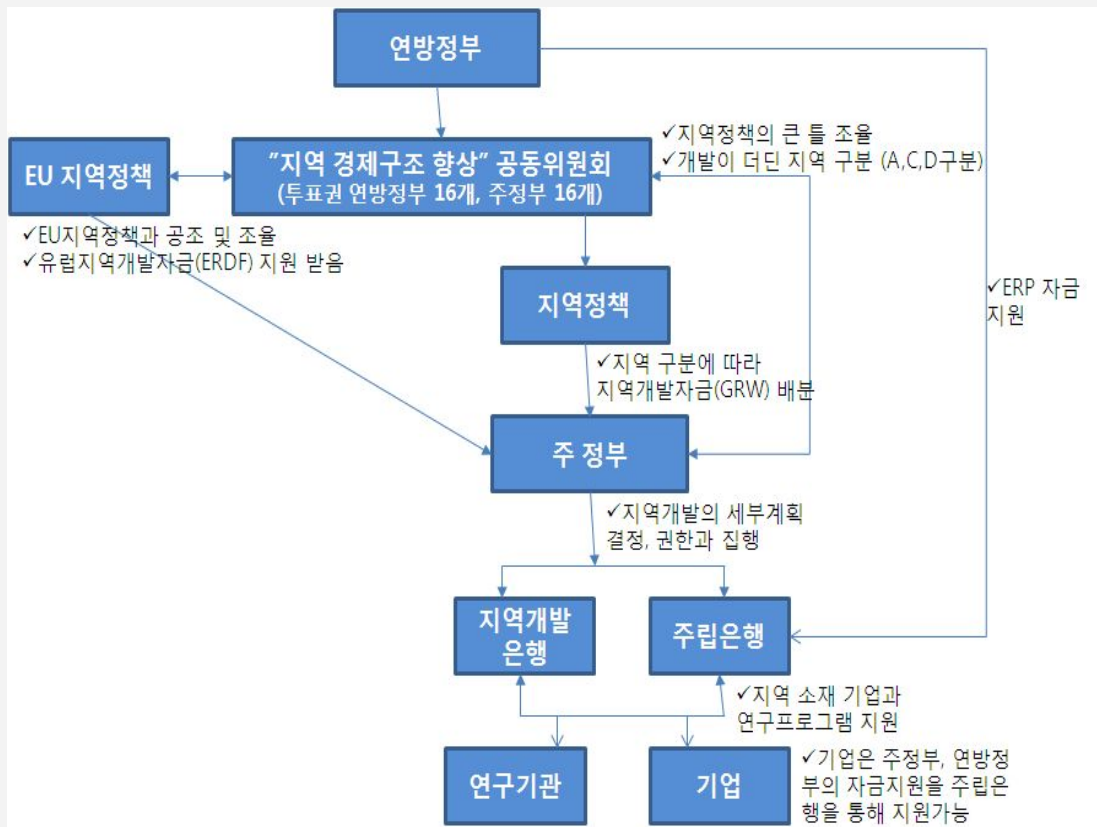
연방정부

EU 지역정책

"지역 경제구조 향상" 공동위원회
(투표권 연방정부 16개, 주정부 16개)

✓지역정책의 큰 틀 조율
✓개발이 더딘 지역 구분 (A,C,D구분)

✓EU지역정책과 공조 및 조율
✓유럽지역개발자금(ERDF) 지원 받음

지역정책

✓ERP 자금 지원

✓지역 구분에 따라 지역개발자금(GRW) 배분

주 정부

✓지역개발의 세부계획 결정, 권한과 집행

지역개발 은행

주립은행

✓지역 소재 기업과 연구프로그램 지원

연구기관

기업

✓기업은 주정부, 연방정부의 자금지원을 주립은행을 통해 지원가능